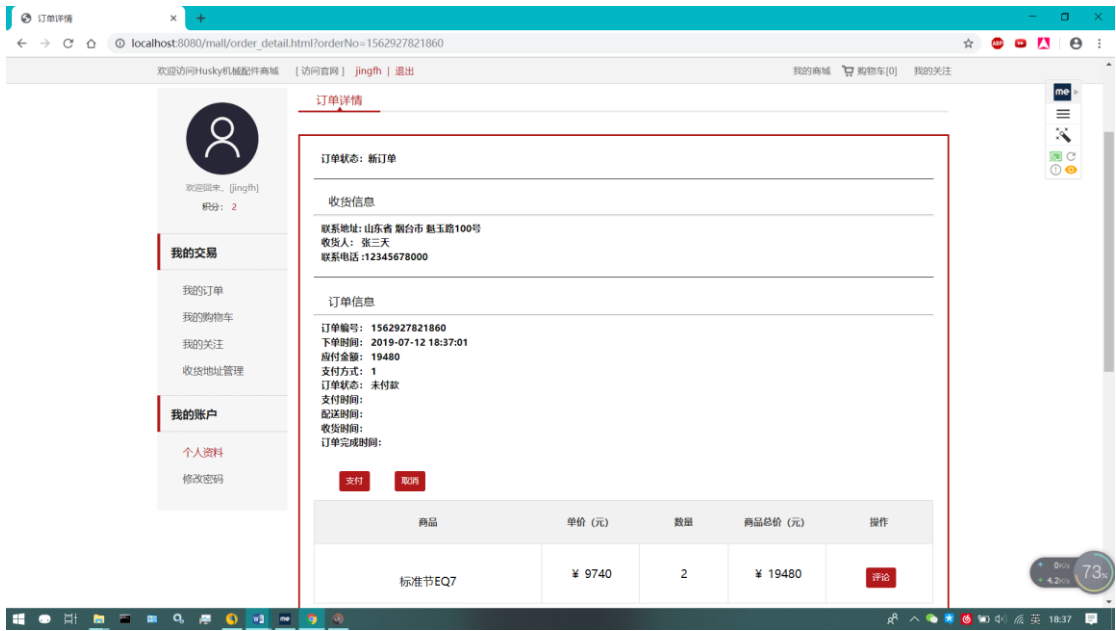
订单详情

localhost:8080/mall/order_detail.html?orderNo=1562927821860

欢迎访问Husky机械配件商城 [访问官网] jingfh | 退出

我的商城 购物车[0] 我的关注

欢迎回来，[jingfh]
积分： 2

我的交易

我的订单
我的购物车
我的关注
收货地址管理

我的账户

个人资料
修改密码

订单详情

订单状态：新订单

收货信息

联系地址：山东省 烟台市 魁玉路100号
收货人： 张三天
联系电话：12345678000

订单信息

订单编号： 1562927821860
下单时间： 2019-07-12 18:37:01
应付金额： 19480
支付方式： 1
订单状态： 未付款
支付时间：
配送时间：
收货时间：
订单完成时间：

支付 取消

| 商品 | 单价（元） | 数量 | 商品总价（元） | 操作 |
|---|---|---|---|---|
| 标准节EQ7 | ¥ 9740 | 2 | ¥ 19480 | 评论 |

73%

英 18:37